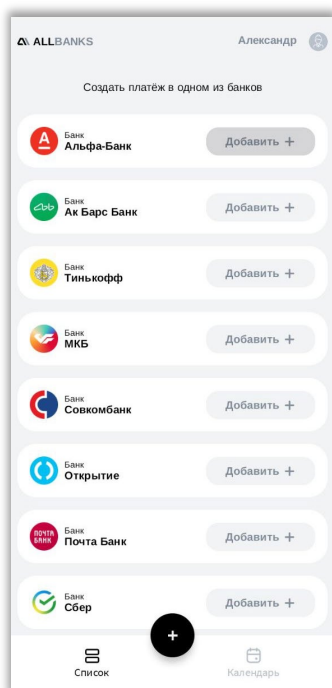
ALLBANKS Александр

Создать платёж в одном из банков

Банк
Альфа-Банк
Добавить +

Банк
Ак Барс Банк
Добавить +

Банк
Тинькофф
Добавить +

Банк
МКБ
Добавить +

Банк
Совкомбанк
Добавить +

Банк
Открытие
Добавить +

ПОЧТА БАНК
Банк
Почта Банк
Добавить +

Банк
Сбер
Добавить +

+

Список
Календарь